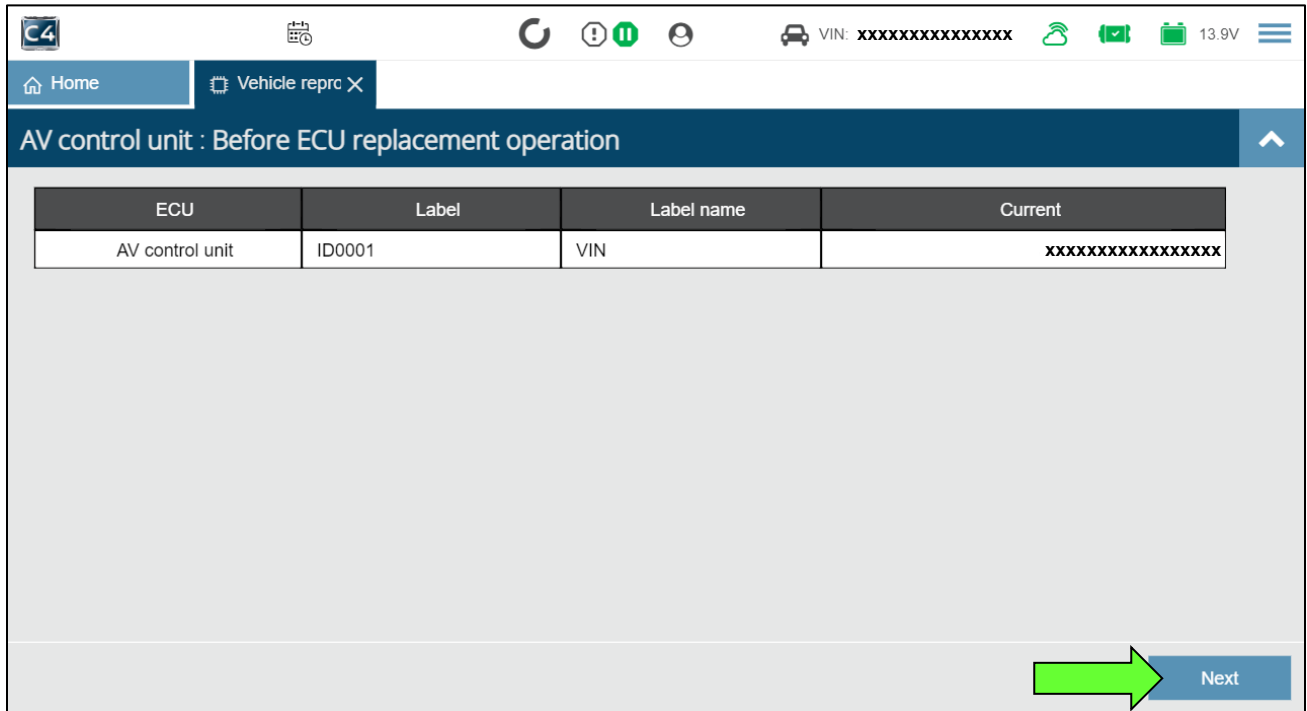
C4

VIN: xxxxxxxxxxxxxxx

13.9V

Home

Vehicle repro

AV control unit : Before ECU replacement operation

| ECU | Label | Label name | Current |
|---|---|---|---|
| AV control unit | ID0001 | VIN | xxxxxxxxxxxxxxxxx |

Next